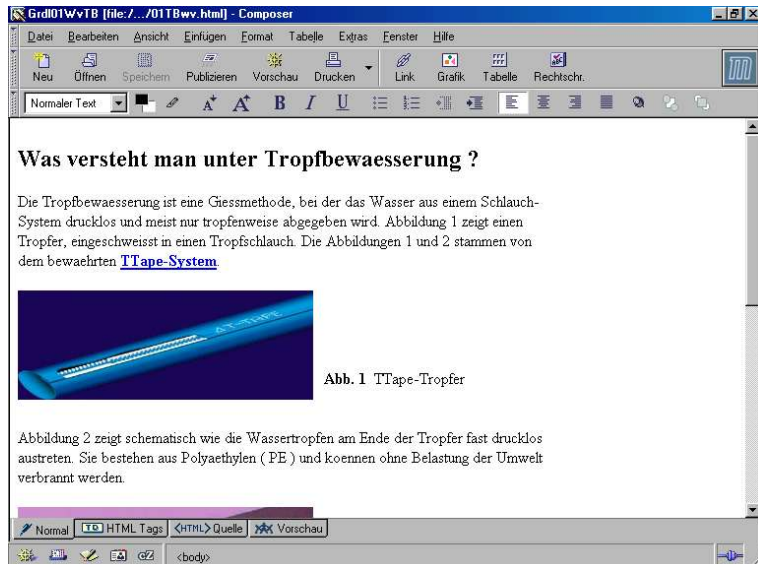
Grdl01WvTB [file:/.../01TBwv.html] - Composer

Datei Bearbeiten Ansicht Einfügen Format Tabelle Extras Fenster Hilfe

Neu Öffnen Speichern Publizieren Vorschau Drucken Link Grafik Tabelle Rechtschr.

Normaler Text

Was versteht man unter Tropfbewaesserung ?

Die Tropfbewaesserung ist eine Giessmethode, bei der das Wasser aus einem Schlauch-System drucklos und meist nur tropfenweise abgegeben wird. Abbildung 1 zeigt einen Tropfer, eingeschweisst in einen Tropfschlauch. Die Abbildungen 1 und 2 stammen von dem bewaehrten TTape-System.

AT-TAPE

Abb. 1 TTape-Tropfer

Abbildung 2 zeigt schematisch wie die Wassertropfen am Ende der Tropfer fast drucklos austreten. Sie bestehen aus Polyaethylen ( PE ) und koennen ohne Belastung der Umwelt verbrannt werden.

Normal HTML Tags <HTML> Quelle Vorschau

<body>